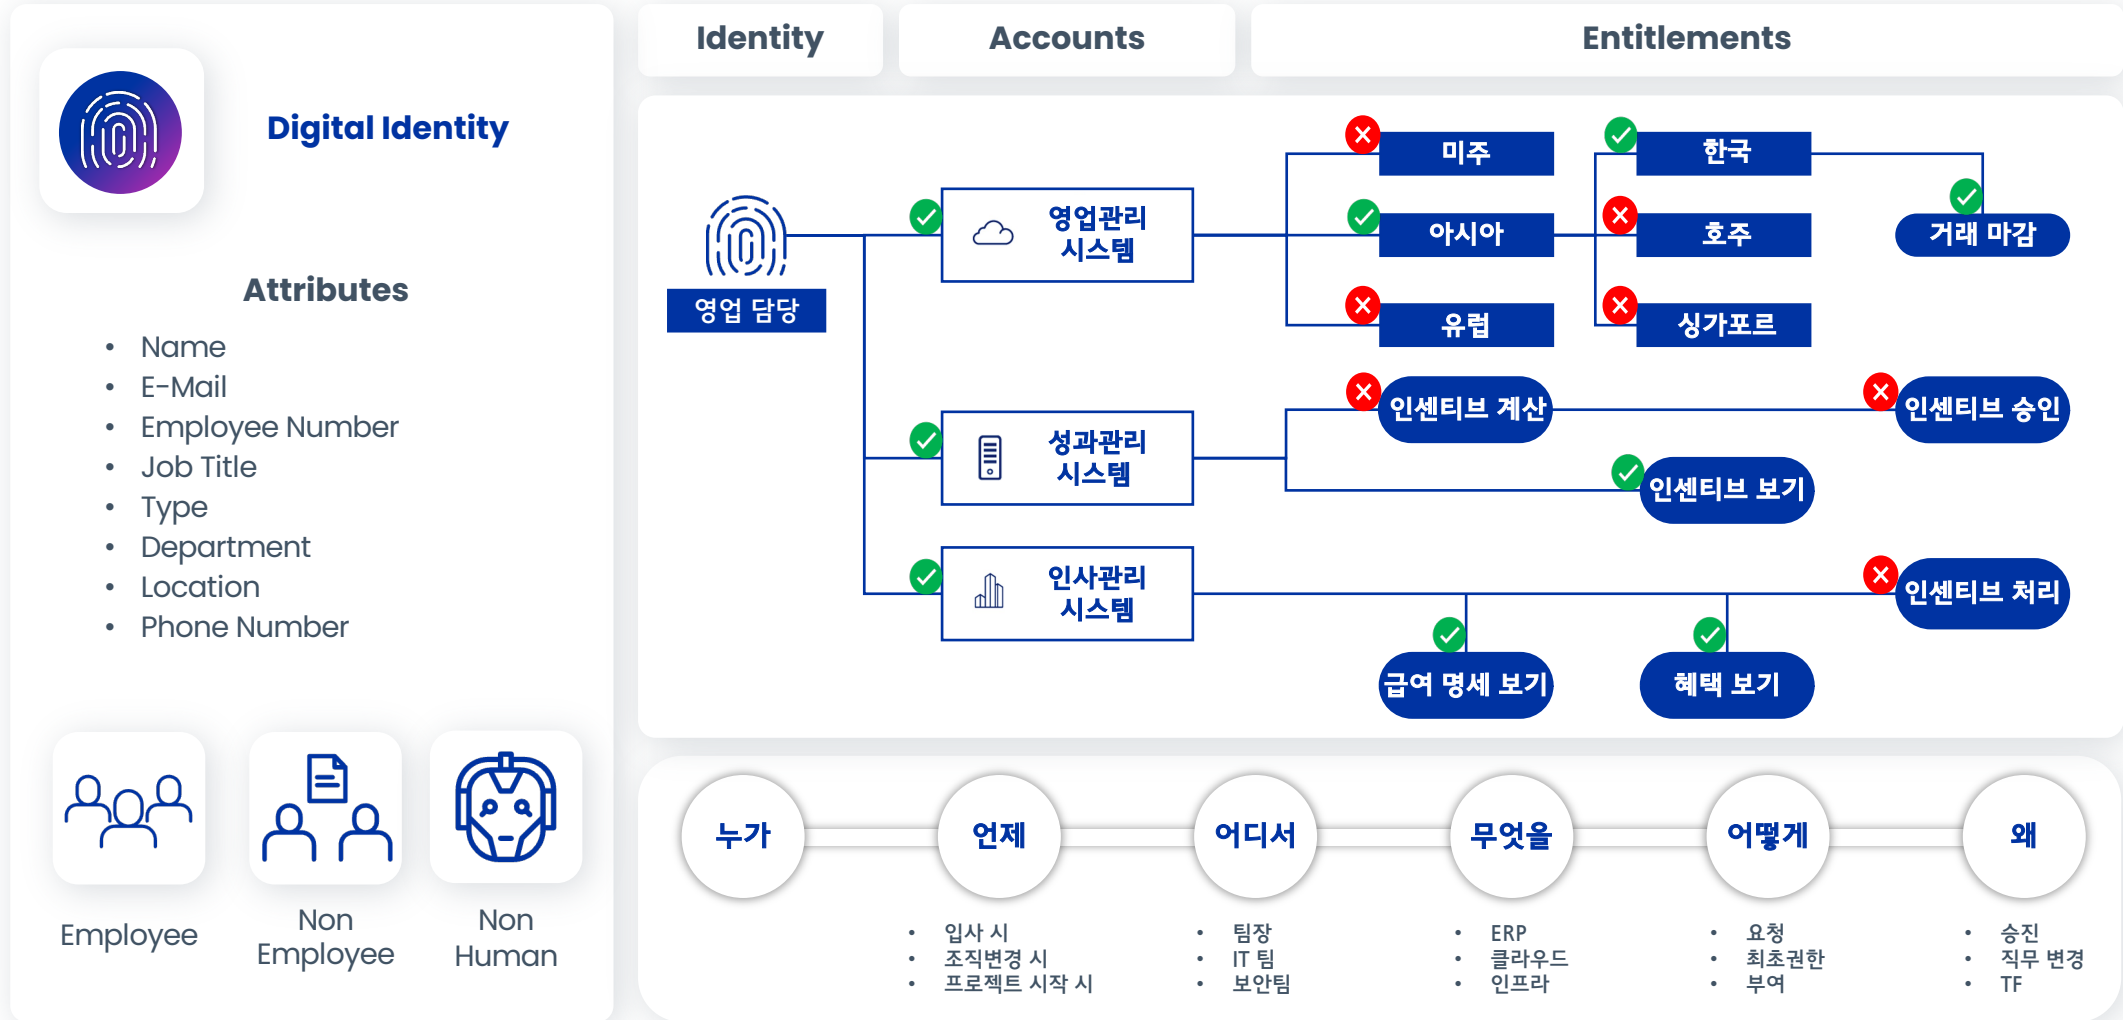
Digital Identity

Attributes

- Name
- E-Mail
- Employee Number
- Job Title
- Type
- Department
- Location
- Phone Number

Employee

Non Employee

Non Human

Identity

Accounts

Entitlements

영업 담당

영업관리 시스템

성과관리 시스템

인사관리 시스템

미주

아시아

유럽

한국

호주

싱가포르

거래 마감

인센티브 계산

인센티브 승인

인센티브 보기

인센티브 처리

급여 명세 보기

혜택 보기

누가

언제

- 입사 시
- 조직변경 시
- 프로젝트 시작 시

어디서

- 팀장
- IT 팀
- 보안팀

무엇을

- ERP
- 클라우드
- 인프라

어떻게

- 요청
- 최초권한
- 부여

왜

- 승진
- 직무 변경
- TF